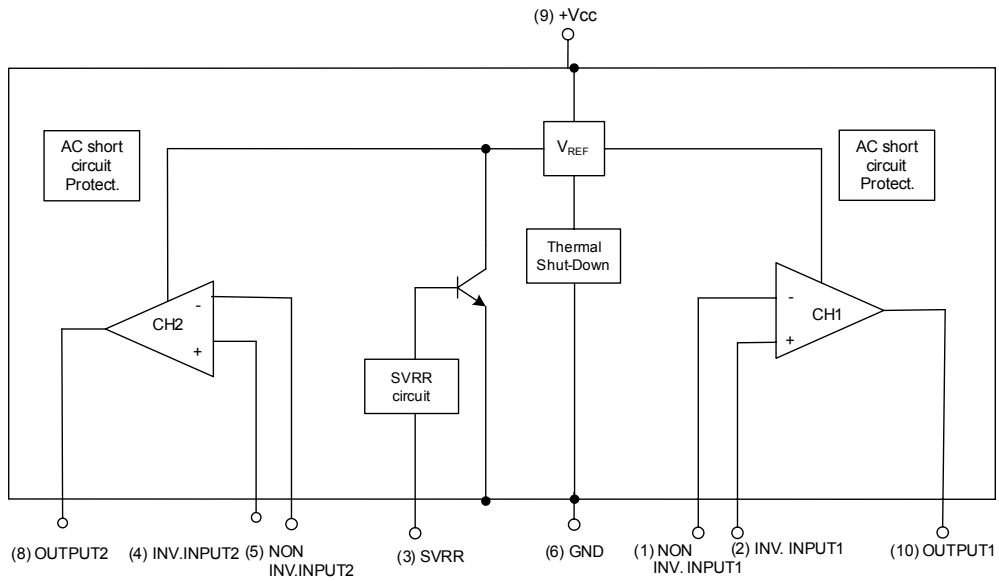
(9) +Vcc

AC short circuit Protect.

$V_{REF}$

AC short circuit Protect.

Thermal Shut-Down

-

CH2

+

SVRR circuit

-

CH1

+

(8) OUTPUT2

(4) INV.INPUT2

(5) NON INV.INPUT2

(3) SVRR

(6) GND

(1) NON INV. INPUT1

(2) INV. INPUT1

(10) OUTPUT1